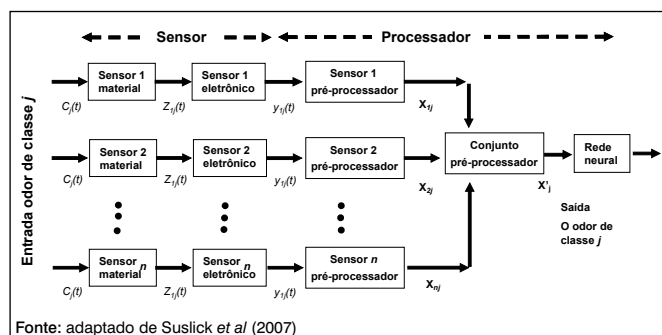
Sensor
Processador

Entrada odor de classe j

Sensor 1 material
$C_j(t)$
Sensor 1 eletrônico
$Z_{1j}(t)$
Sensor 1 pré-processador
$y_{1j}(t)$
$x_{1j}$

Sensor 2 material
$C_j(t)$
Sensor 2 eletrônico
$Z_{1j}(t)$
Sensor 2 pré-processador
$y_{1j}(t)$
$x_{2j}$

Sensor material n
$C_j(t)$
Sensor eletrônico n
$Z_{1j}(t)$
Sensor n pré-processador
$y_{1j}(t)$
$x_{nj}$

Conjunto pré-processador
$x'_j$
Rede neural

Saída
O odor de classe j

Fonte: adaptado de Suslick et al (2007)